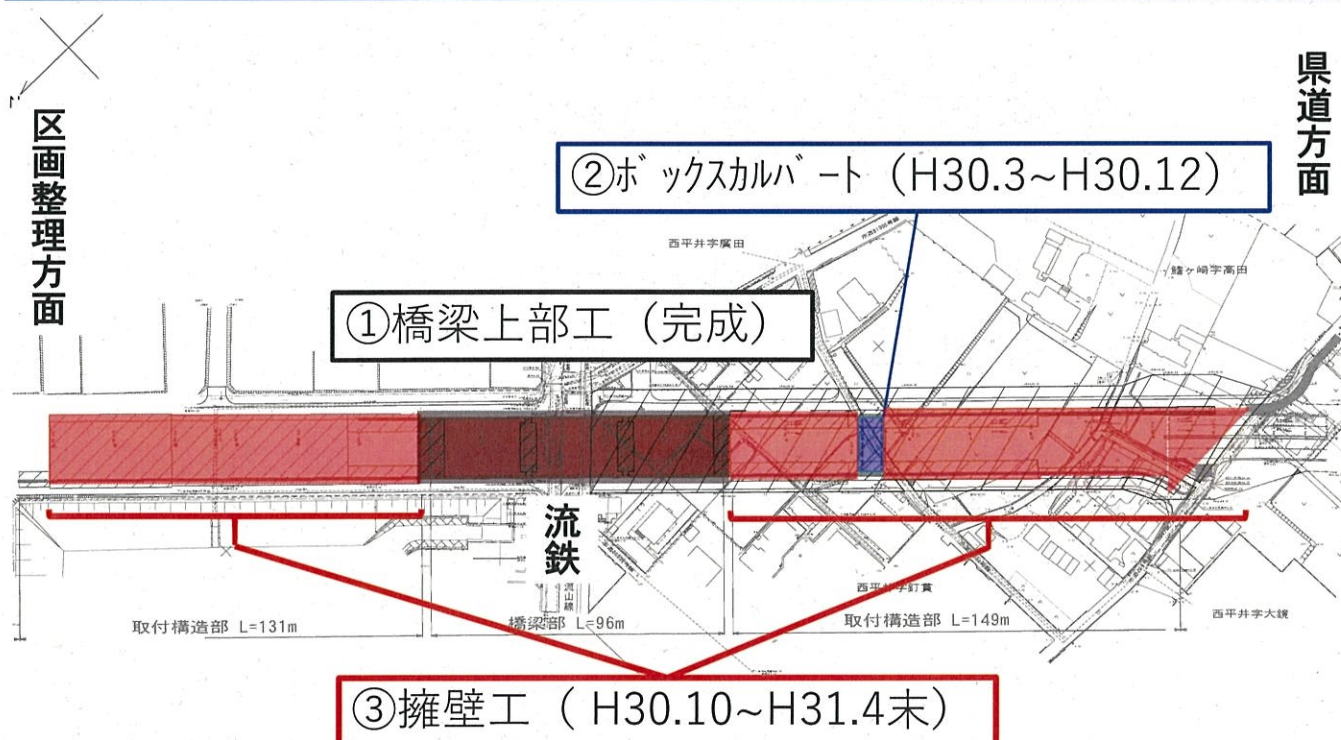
区画整理方面

県道方面

②ボックスカルバート（H30.3~H30.12）

西平井字廣田

鰭ヶ崎字高田

①橋梁上部工（完成）

流鉄

流山線

西平井字訂貫

西平井字大鏡

取付構造部 L=131m

橋梁部 L=96m

取付構造部 L=149m

③擁壁工（ H30.10~H31.4末）